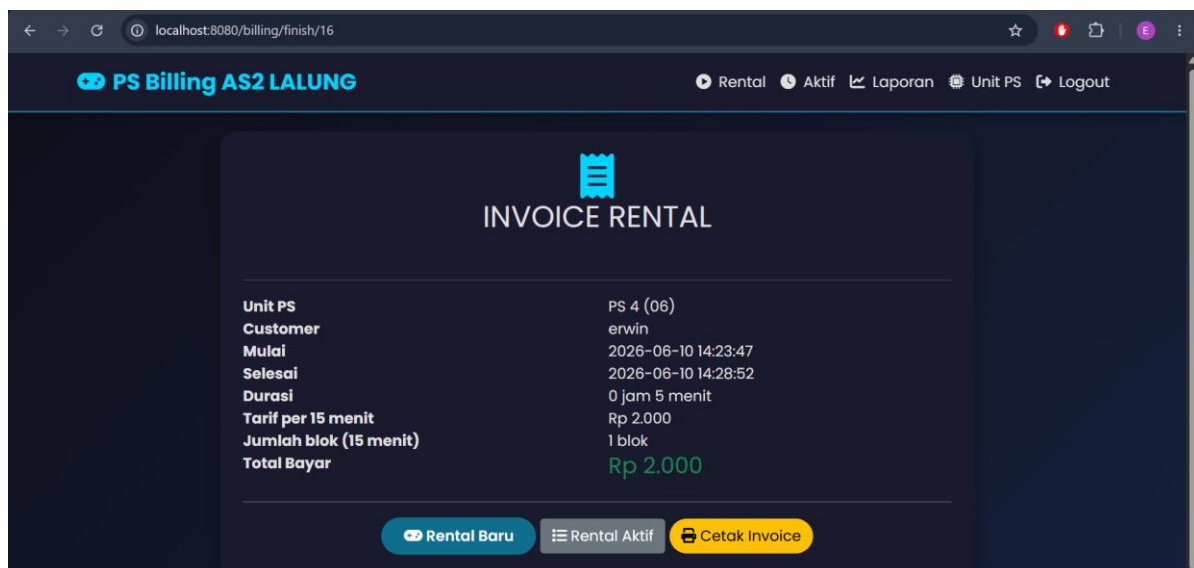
localhost:8080/billing/finish/16

PS Billing AS2 LALUNG

Rental Aktif Laporan Unit PS Logout

INVOICE RENTAL

| | |
|---|---|
| Unit PS | PS 4 (06) |
| Customer | erwin |
| Mulai | 2026-06-10 14:23:47 |
| Selesai | 2026-06-10 14:28:52 |
| Durasi | 0 jam 5 menit |
| Tarif per 15 menit | Rp 2.000 |
| Jumlah blok (15 menit) | 1 blok |
| Total Bayar | Rp 2.000 |

Rental Baru Rental Aktif Cetak Invoice